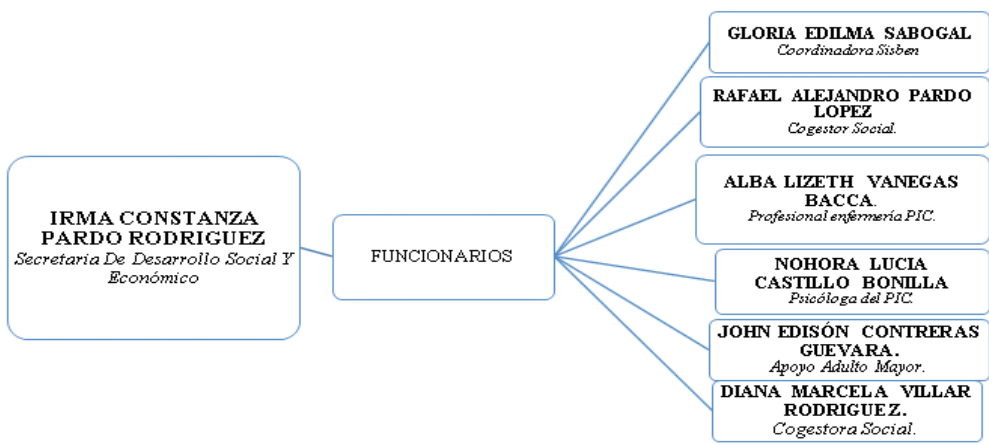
IRMA CONSTANZA PARDO RODRIGUEZ
Secretaria De Desarrollo Social Y Económico

FUNCIONARIOS

GLORIA EDILMA SABOGAL
Coordinadora Sisben

RAFAEL ALEJANDRO PARDO LOPEZ
Cogestor Social.

ALBA LIZETH VANEGAS BACCA.
Profesional enfermería PIC.

NOHORA LUCIA CASTILLO BONILLA
Psicóloga del PIC.

JOHN EDISÓN CONTRERAS GUEVARA.
Apoyo Adulto Mayor.

DIANA MARCELA VILLAR RODRIGUEZ.
Cogestora Social.